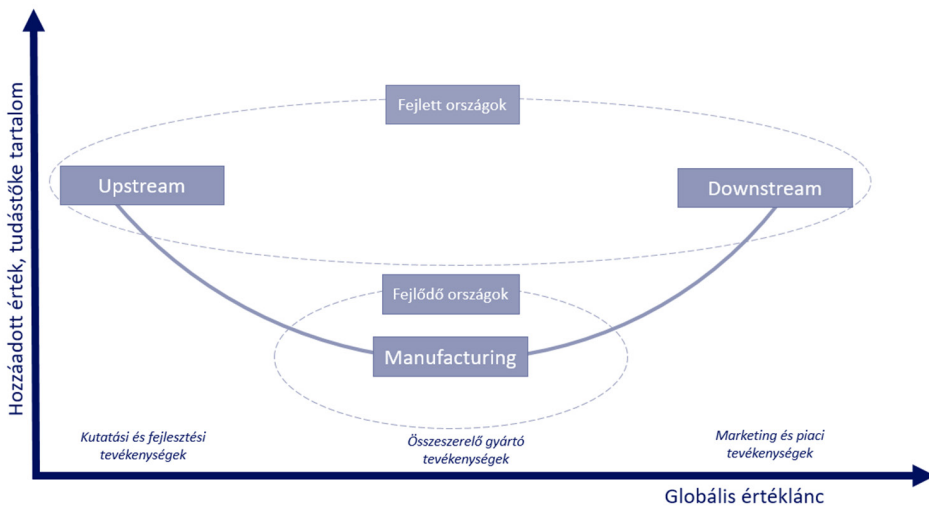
Hozzáadott érték, tudástőke tartalom

Fejlett országok

Upstream

Downstream

Fejlődő országok

Manufacturing

Kutatási és fejlesztési tevékenységek

Összeszerelő gyártó tevékenységek

Marketing és piaci tevékenységek

Globális értéklánc